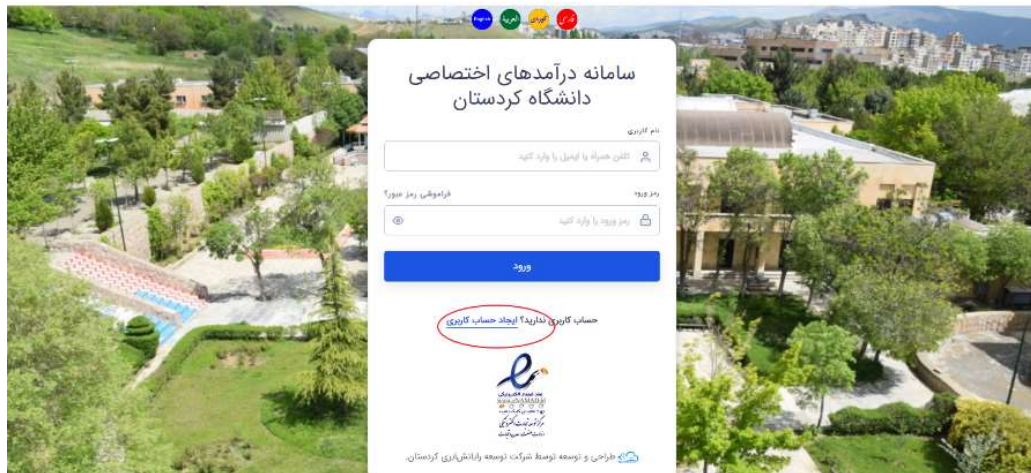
English عربی کوردی فارسی

سامانه درآمدهای اختصاصی دانشگاه کردستان

نام کاربری

تلفن همراه یا ایمیل را وارد کنید

رمز ورود

فراموشی رمز عبور؟

رمز ورود را وارد کنید

ورود

حساب کاربری ندارید؟ ایجاد حساب کاربری

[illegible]

طراحی و توسعه توسط شرکت توسعه راهکارهای کردستان